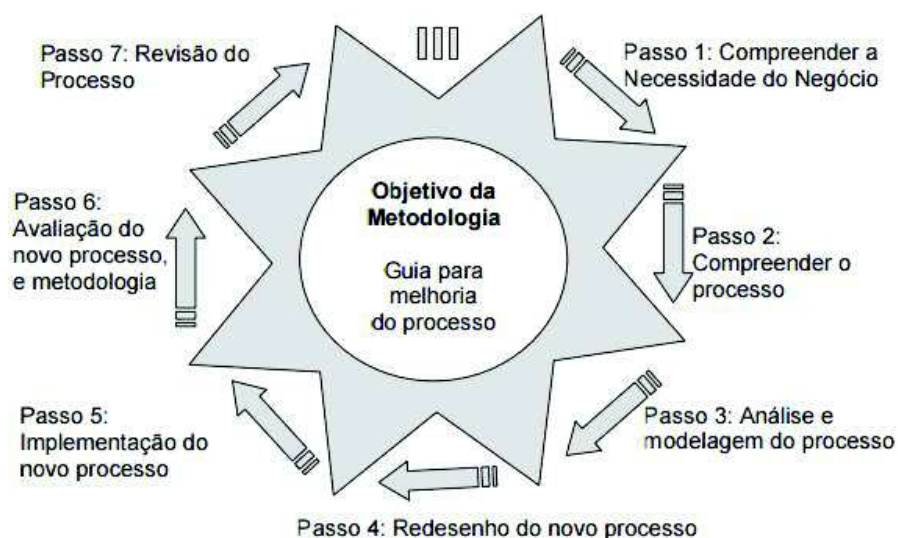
Passo 7: Revisão do Processo

Passo 1: Compreender a Necessidade do Negócio

Objetivo da Metodologia

Guia para melhoria do processo

Passo 6: Avaliação do novo processo, e metodologia

Passo 2: Compreender o processo

Passo 5: Implementação do novo processo

Passo 3: Análise e modelagem do processo

Passo 4: Redesenho do novo processo